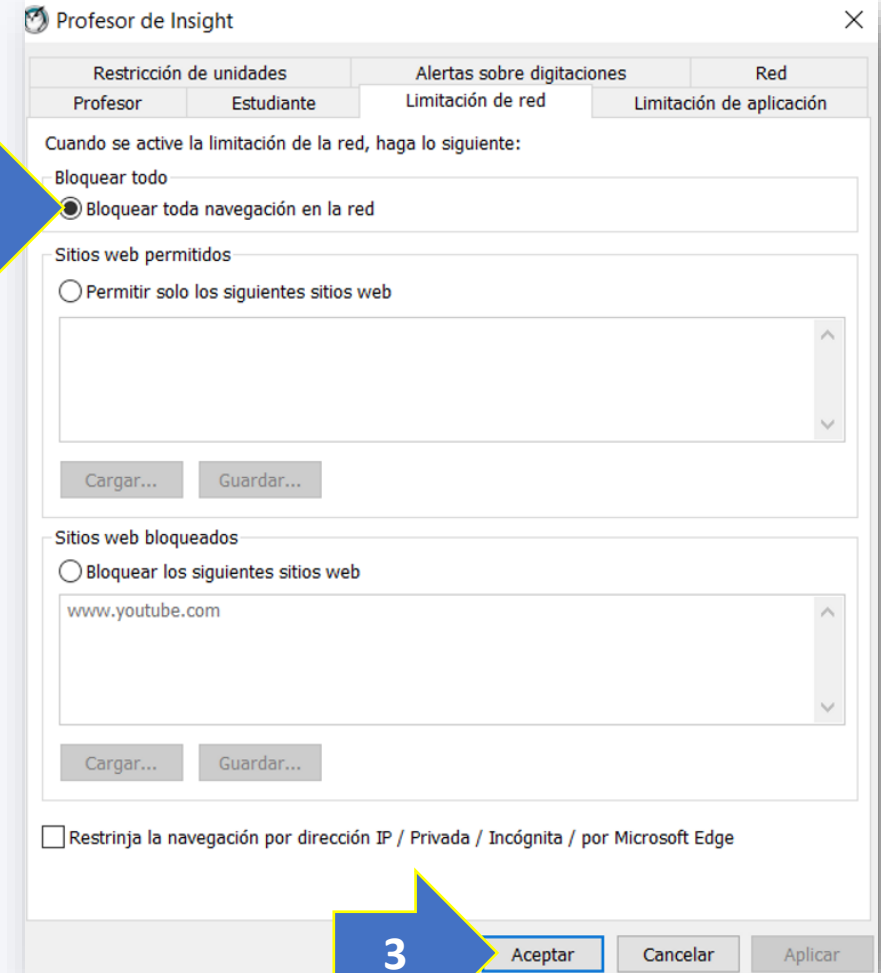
Profesor de Insight

Restricción de unidades | Alertas sobre digitaciones | Red
Profesor | Estudiante | Limitación de red | Limitación de aplicación

Cuando se active la limitación de la red, haga lo siguiente:

Bloquear todo
Bloquear toda navegación en la red

Sitios web permitidos
Permitir solo los siguientes sitios web

Cargar... Guardar...

Sitios web bloqueados
Bloquear los siguientes sitios web
www.youtube.com

Cargar... Guardar...

Restrinja la navegación por dirección IP / Privada / Incógnita / por Microsoft Edge

3

Aceptar Cancelar Aplicar